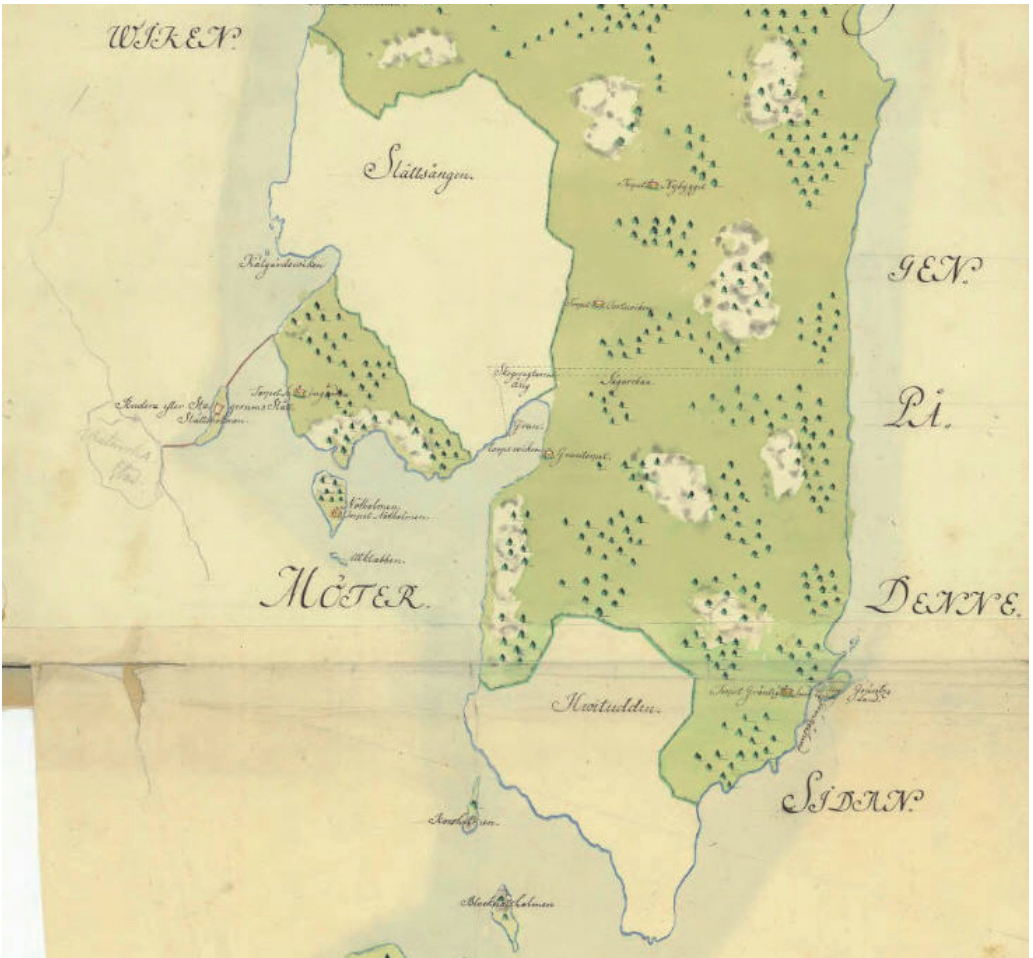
WIKEN.

Slättsängen.

Torpet Nybygget

GEN.

Kalgardewiken

Torpet Öster..viken

Skogvaktarens äng

Sågarebac

PÅ.

Anderne efter Stu.. grenens Rät Slätholmen

Torpet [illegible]

Grans..
..ups wiken Granstorpet

Nötholmen
Torpet Nötholmen

Uttklabben

MÖTER.

DENNE.

Hwitudden.

Torpet Grönviks

SIDAN.

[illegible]..en.

Blackholmen